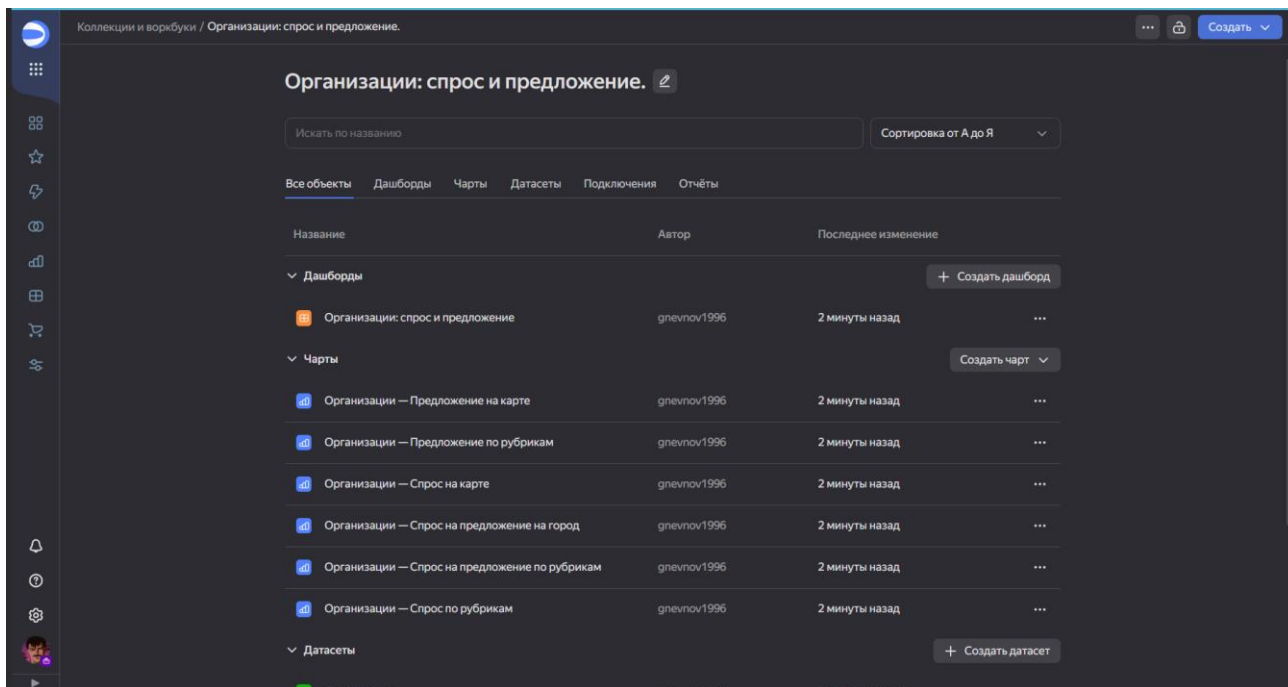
Коллекции и воркбуки / Организации: спрос и предложение.

Создать

Организации: спрос и предложение.

Искать по названию

Сортировка от А до Я

Все объекты Дашборды Чарты Датасеты Подключения Отчёты

| Название | Автор | Последнее изменение |
|---|---|---|
| Дашборды | | + Создать дашборд |
| Организации: спрос и предложение | gnevnov1996 | 2 минуты назад |
| Чарты | | Создать чарт |
| Организации — Предложение на карте | gnevnov1996 | 2 минуты назад |
| Организации — Предложение по рубрикам | gnevnov1996 | 2 минуты назад |
| Организации — Спрос на карте | gnevnov1996 | 2 минуты назад |
| Организации — Спрос на предложение на город | gnevnov1996 | 2 минуты назад |
| Организации — Спрос на предложение по рубрикам | gnevnov1996 | 2 минуты назад |
| Организации — Спрос по рубрикам | gnevnov1996 | 2 минуты назад |
| Датасеты | | + Создать датасет |